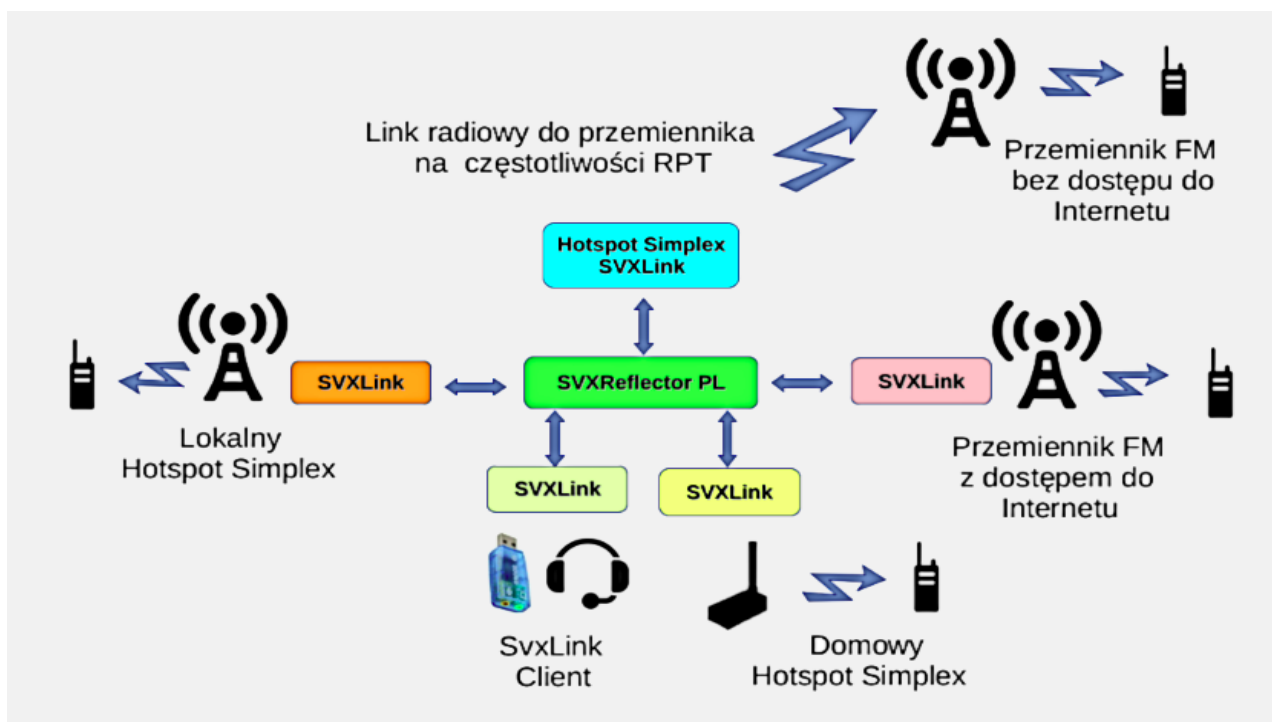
Link radiowy do przemiennika na częstotliwości RPT

Przemiennik FM bez dostępu do Internetu

Hotspot Simplex SVXLink

SVXLink

SVXReflector PL

SVXLink

Lokalny Hotspot Simplex

Przemiennik FM z dostępem do Internetu

SVXLink

SVXLink

SvxLink Client

Domowy Hotspot Simplex